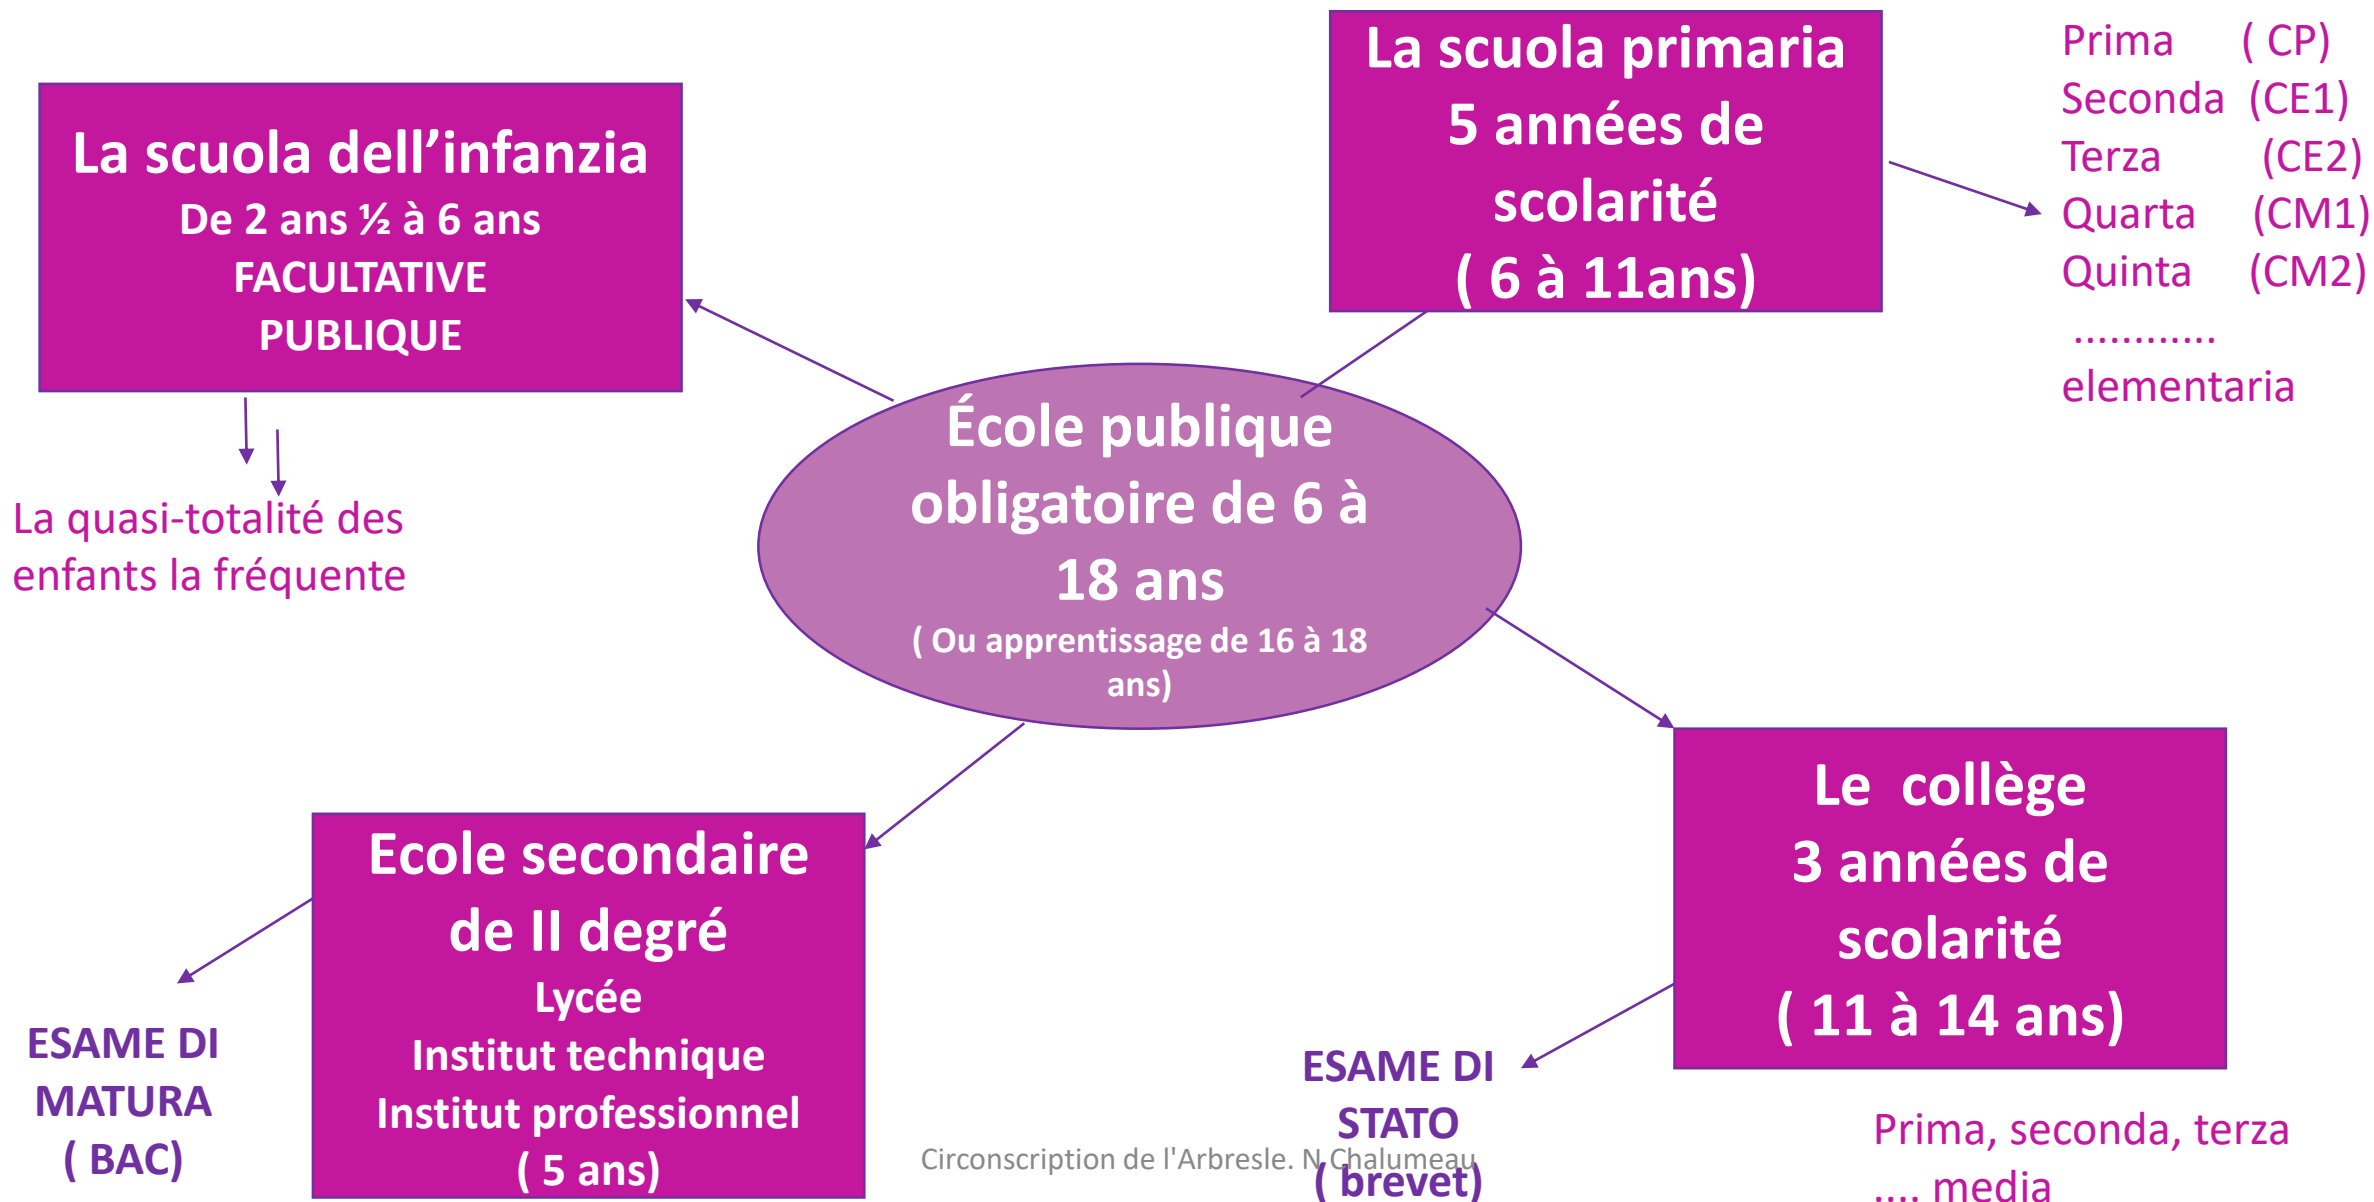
La scuola dell'infanzia
De 2 ans ½ à 6 ans
FACULTATIVE
PUBLIQUE

La quasi-totalité des enfants la fréquente

La scuola primaria
5 années de scolarité
( 6 à 11ans)

Prima ( CP)
Seconda (CE1)
Terza (CE2)
Quarta (CM1)
Quinta (CM2)
...........
elementaria

École publique obligatoire de 6 à 18 ans
( Ou apprentissage de 16 à 18 ans)

Le collège
3 années de scolarité
( 11 à 14 ans)

ESAME DI STATO
( brevet)

Prima, seconda, terza
.... media

Ecole secondaire de II degré
Lycée
Institut technique
Institut professionnel
( 5 ans)

ESAME DI MATURA
( BAC)

Circonscription de l'Arbresle. N Chalumeau